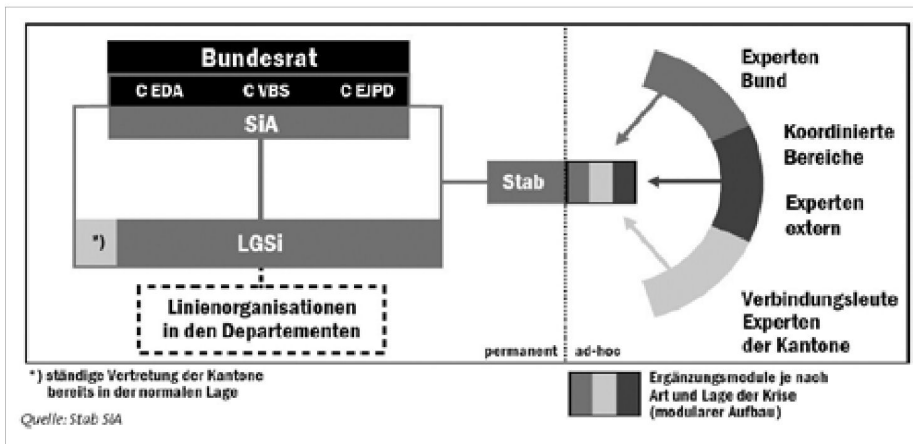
Bundesrat

C EDA C VBS C EJPD

SiA

*) LGSi

Linienorganisationen in den Departementen

Stab

permanent ad-hoc

Experten Bund

Koordinierte Bereiche

Experten extern

Verbindungsleute Experten der Kantone

*) ständige Vertretung der Kantone bereits in der normalen Lage

Ergänzungsmodule je nach Art und Lage der Krise (modularer Aufbau)

Quelle: Stab SiA